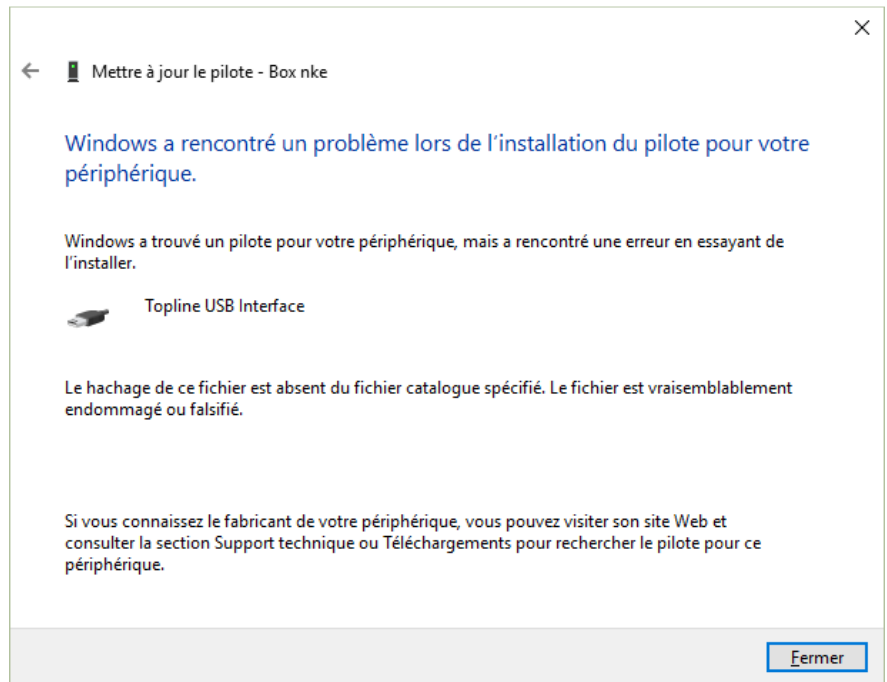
Mettre à jour le pilote - Box nke

Windows a rencontré un problème lors de l’installation du pilote pour votre périphérique.

Windows a trouvé un pilote pour votre périphérique, mais a rencontré une erreur en essayant de l’installer.

Topline USB Interface

Le hachage de ce fichier est absent du fichier catalogue spécifié. Le fichier est vraisemblablement endommagé ou falsifié.

Si vous connaissez le fabricant de votre périphérique, vous pouvez visiter son site Web et consulter la section Support technique ou Téléchargements pour rechercher le pilote pour ce périphérique.

Fermer